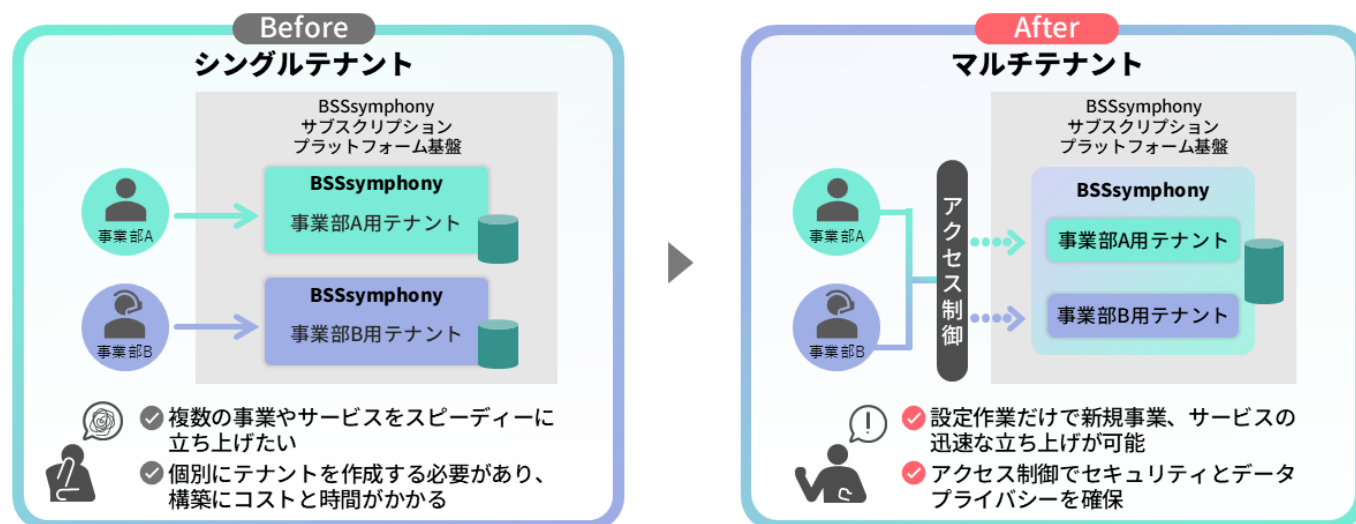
Before

シングルテナント

BSSsymphony
サブスクリプション
プラットフォーム基盤

事業部A

BSSsymphony
事業部A用テナント

事業部B

BSSsymphony
事業部B用テナント

複数の事業やサービスをスピーディーに立ち上げたい

個別にテナントを作成する必要があり、構築にコストと時間がかかる

After

マルチテナント

BSSsymphony
サブスクリプション
プラットフォーム基盤

事業部A

事業部B

アクセス制御

BSSsymphony
事業部A用テナント
事業部B用テナント

設定作業だけで新規事業、サービスの迅速な立ち上げが可能

アクセス制御でセキュリティとデータプライバシーを確保